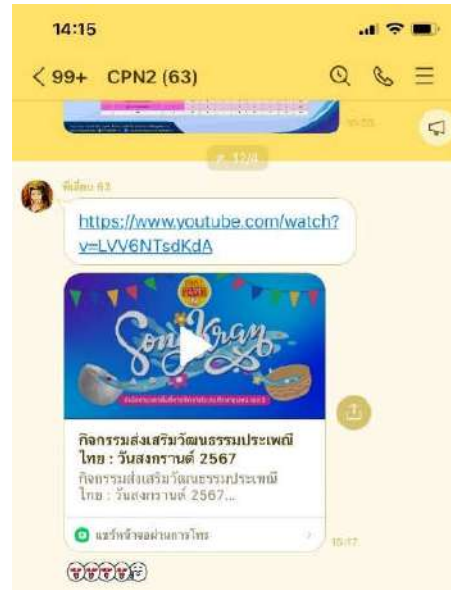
14:15

< 99+ CPN2 (63)

16:55

12/4

พี่เลี้ยง 63

https://www.youtube.com/watch?v=LVV6NTsdKdA

Songkran

กิจกรรมส่งเสริมวัฒนธรรมประเพณีไทย : วันสงกรานต์ 2567

กิจกรรมส่งเสริมวัฒนธรรมประเพณีไทย : วันสงกรานต์ 2567...

แชร์หน้าจอผ่านการโทร

15:17

😍😍😍😍😍